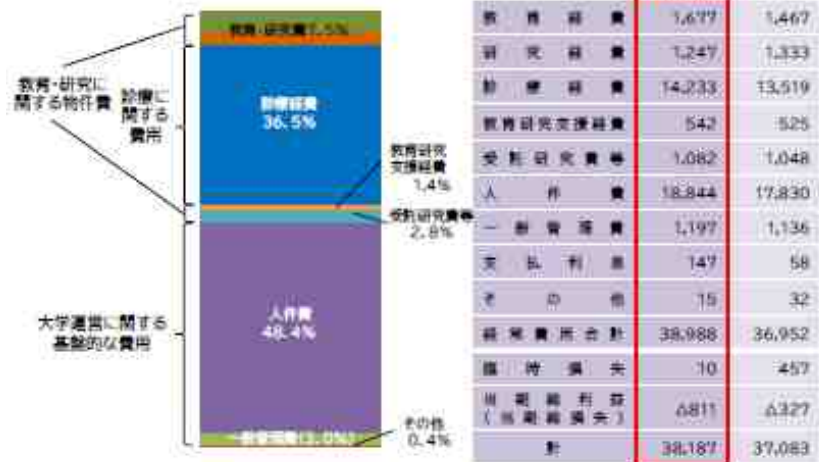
教育・研究費 7.5%

教育・研究に関する物件費

診療に関する費用

診療経費 36.5%

教育研究支援経費 1.4%

受託研究費等 2.8%

大学運営に関する基盤的な費用

人件費 48.4%

その他 0.4%

一般管理費 (3.0%)

| | | |
|---|---|---|
| 教育経費 | 1,677 | 1,467 |
| 研究経費 | 1,247 | 1,333 |
| 診療経費 | 14,233 | 13,519 |
| 教育研究支援経費 | 542 | 525 |
| 受託研究費等 | 1,082 | 1,048 |
| 人件費 | 18,844 | 17,830 |
| 一般管理費 | 1,197 | 1,136 |
| 支払利息 | 147 | 58 |
| その他 | 15 | 32 |
| 経常費用合計 | 38,988 | 36,952 |
| 臨時損失 | 10 | 457 |
| 当期総利益(当期総損失) | △811 | △327 |
| 計 | 38,187 | 37,083 |